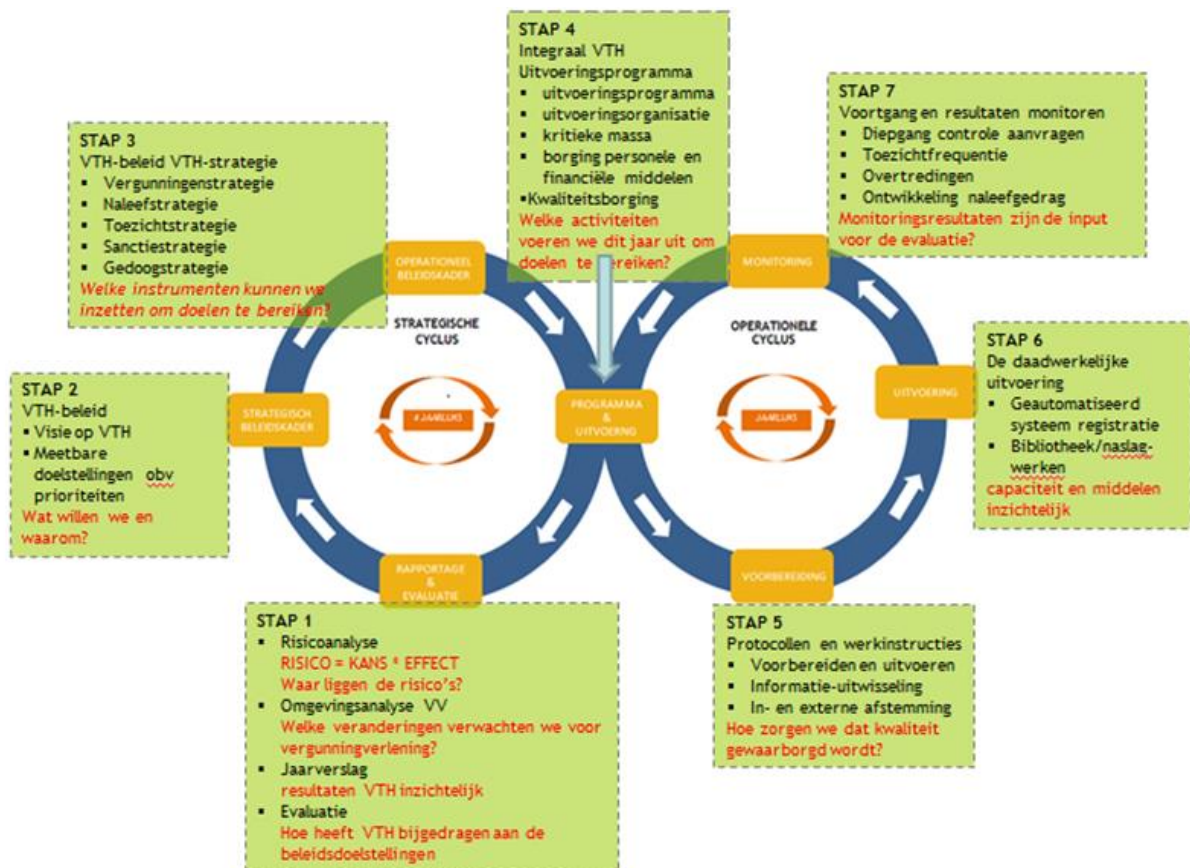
STAP 4
Integraal VTH Uitvoeringsprogramma
- uitvoeringsprogramma
- uitvoeringsorganisatie
- kritieke massa
- borging personele en financiële middelen
- Kwaliteitsborging
Welke activiteiten voeren we dit jaar uit om doelen te bereiken?

STAP 7
Voortgang en resultaten monitoren
- Diepgang controle aanvragen
- Toezichtfrequentie
- Overtredingen
- Ontwikkeling naleefgedrag
Monitoringsresultaten zijn de input voor de evaluatie?

STAP 3
VTH-beleid VTH-strategie
- Vergunningenstrategie
- Naleefstrategie
- Toezichtstrategie
- Sanctiestrategie
- Gedoogstrategie
Welke instrumenten kunnen we inzetten om doelen te bereiken?

OPERATIONEEL BELEIDSKADER

MONITORING

STRATEGISCHE CYCLUS

OPERATIONELE CYCLUS

STAP 6
De daadwerkelijke uitvoering
- Geautomatiseerd systeem registratie
- Bibliotheek/naslagwerken
capaciteit en middelen inzichtelijk

STAP 2
VTH-beleid
- Visie op VTH
- Meetbare doelstellingen obv prioriteiten
Wat willen we en waarom?

STRATEGISCH BELEIDSKADER

4 JAARLIJKS

PROGRAMMA & UITVOERING

JAARLIJKS

UITVOERING

RAPPORTAGE & EVALUATIE

VOORBEREIDING

STAP 1
- Risicoanalyse
RISICO = KANS * EFFECT
Waar liggen de risico's?
- Omgevingsanalyse VV
Welke veranderingen verwachten we voor vergunningverlening?
- Jaarverslag
resultaten VTH inzichtelijk
- Evaluatie
Hoe heeft VTH bijgedragen aan de beleidsdoelstellingen

STAP 5
Protocollen en werkinstructies
- Voorbereiden en uitvoeren
- Informatie-uitwisseling
- In- en externe afstemming
Hoe zorgen we dat kwaliteit gewaarborgd wordt?